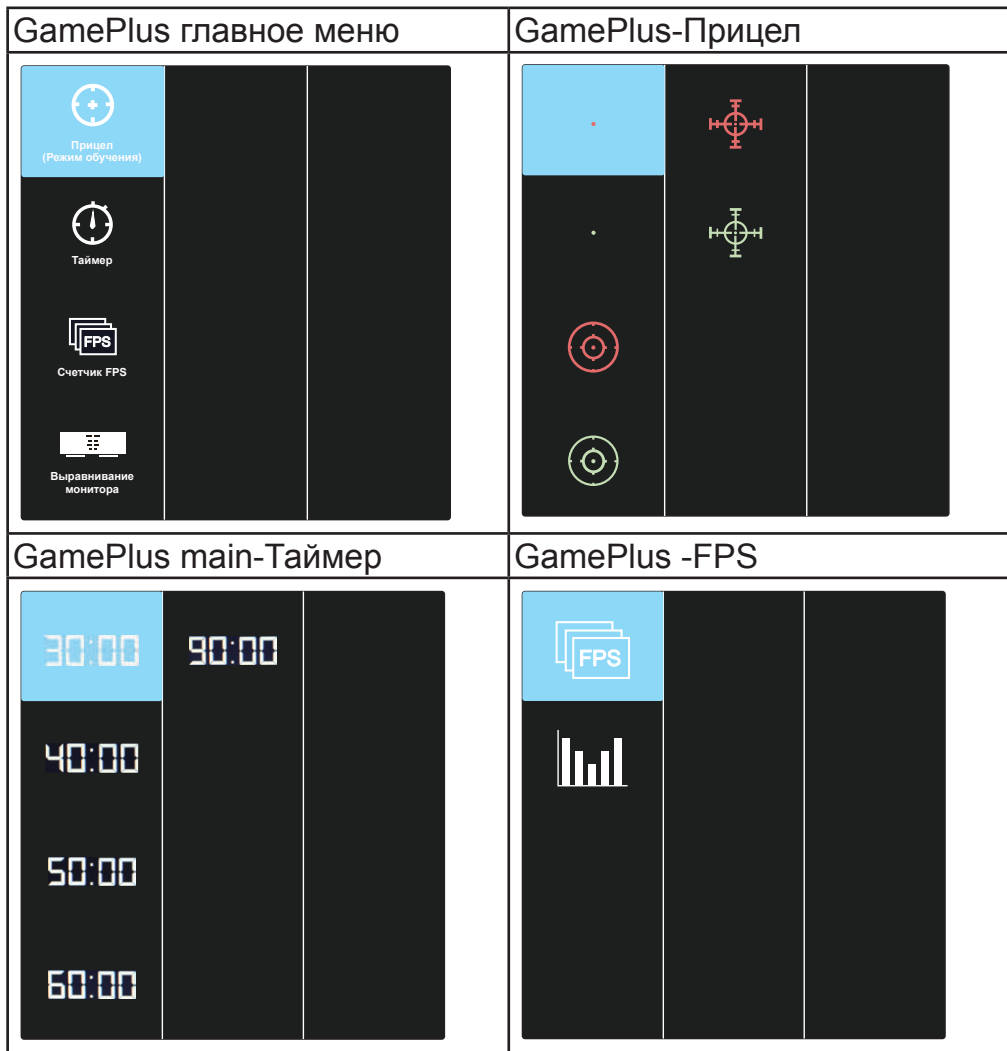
| GamePlus главное меню | GamePlus-Прицел |
|---|---|
| Прицел (Режим обучения) Таймер FPS Счетчик FPS Выравнивание монитора | |
| GamePlus main-Таймер | GamePlus -FPS |
| 30:00 90:00 40:00 50:00 60:00 | FPS |